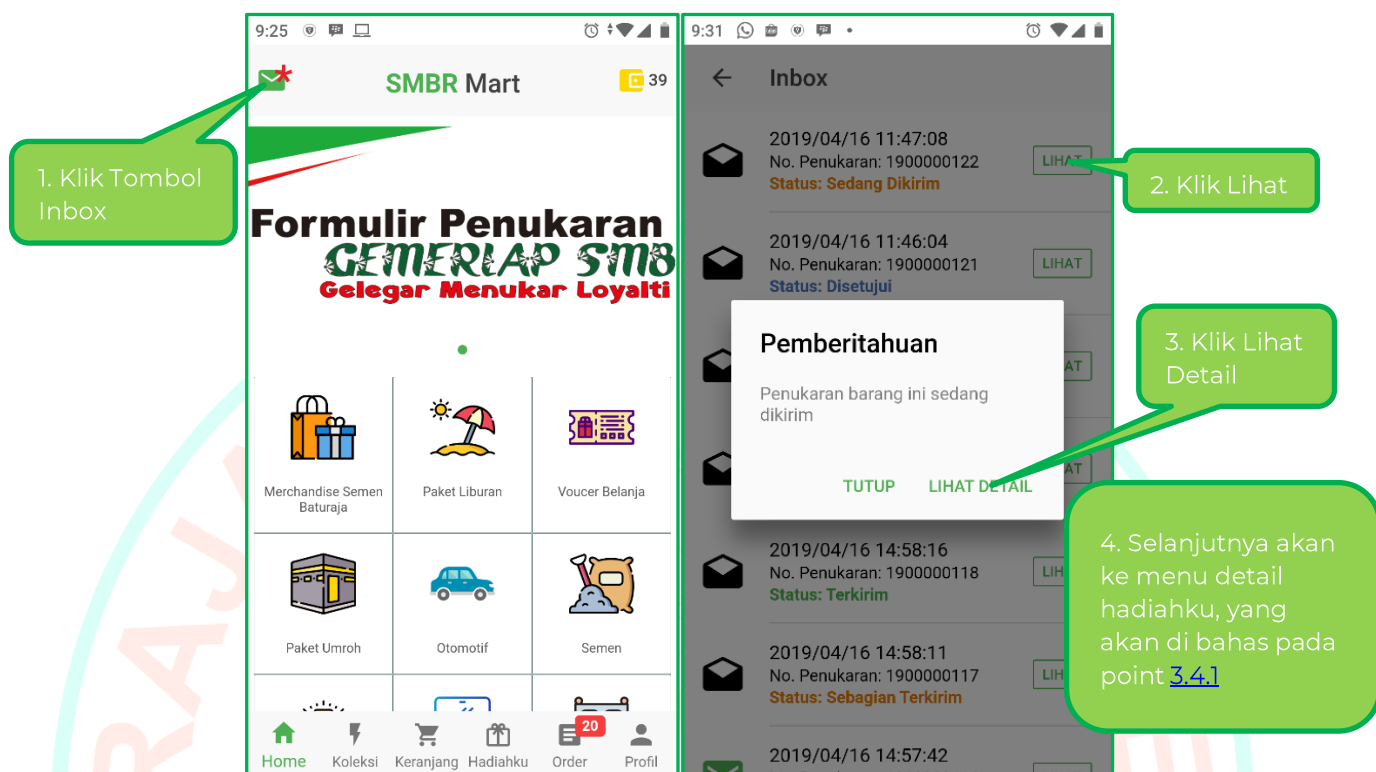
9:25

SMBR Mart

39

1. Klik Tombol Inbox

Formulir Penukaran
GEMERLAP SMB
Gelegar Menukar Loyalti

Merchandise Semen Baturaja

Paket Liburan

Voucer Belanja

Paket Umroh

Otomotif

Semen

Home Koleksi Keranjang Hadiahku 20 Order Profil

9:31

Inbox

2019/04/16 11:47:08
No. Penukaran: 1900000122
Status: Sedang Dikirim
LIHAT

2. Klik Lihat

2019/04/16 11:46:04
No. Penukaran: 1900000121
Status: Disetujui
LIHAT

Pemberitahuan

Penukaran barang ini sedang dikirim

TUTUP LIHAT DETAIL

3. Klik Lihat Detail

2019/04/16 14:58:16
No. Penukaran: 1900000118
Status: Terkirim

2019/04/16 14:58:11
No. Penukaran: 1900000117
Status: Sebagian Terkirim

2019/04/16 14:57:42

4. Selanjutnya akan ke menu detail hadiahku, yang akan di bahas pada point 3.4.1